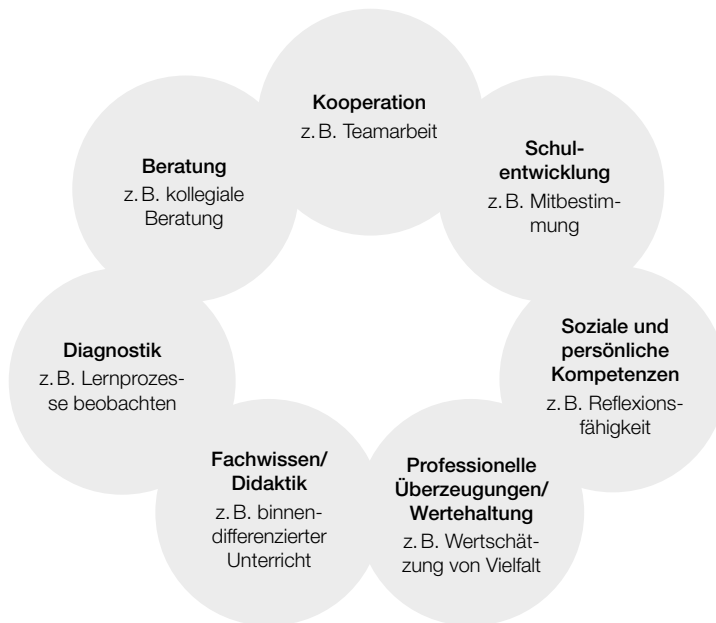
Kooperation
z. B. Teamarbeit

Schulentwicklung
z. B. Mitbestimmung

Soziale und persönliche Kompetenzen
z. B. Reflexionsfähigkeit

Professionelle Überzeugungen/ Wertehaltung
z. B. Wertschätzung von Vielfalt

Fachwissen/ Didaktik
z. B. binnendifferenzierter Unterricht

Diagnostik
z. B. Lernprozesse beobachten

Beratung
z. B. kollegiale Beratung